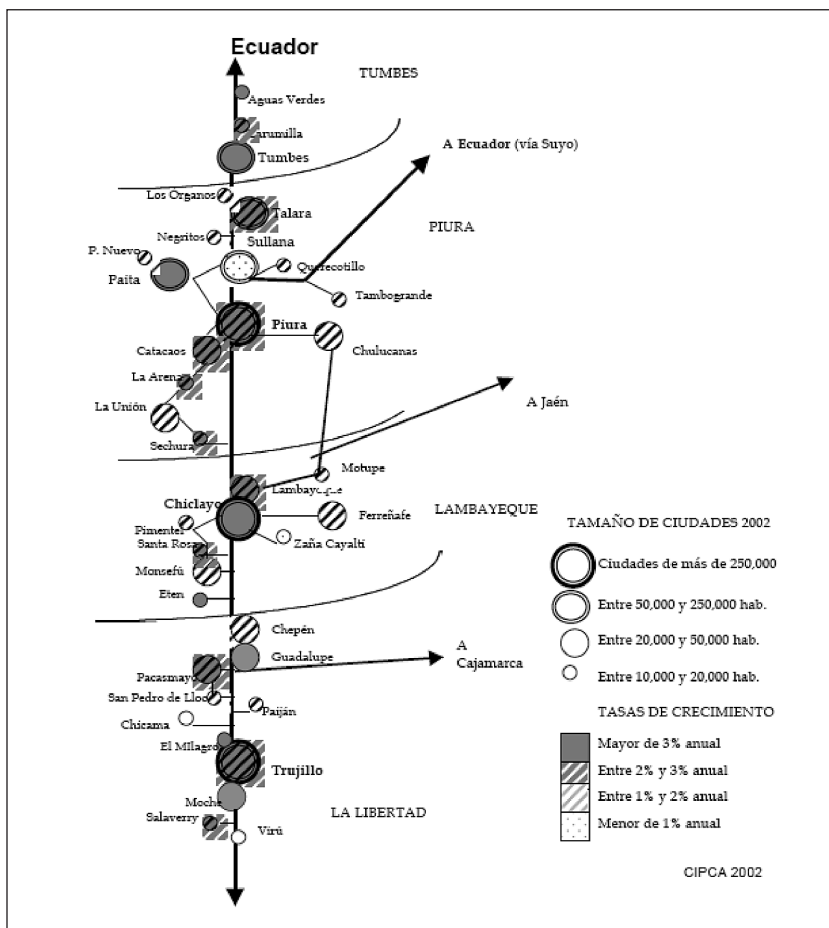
Ecuador

TUMBES

Aguas Verdes

Zarumilla

Tumbes

A Ecuador (vía Suyo)

Los Organos

Talara

PIURA

Negritos

Sullana

P. Nuevo

Querecotillo

Paita

Tambogrande

Piura

Catacaos

Chulucanas

La Arena

A Jaén

La Unión

Sechura

Motupe

Lambayeque

LAMBAYEQUE

Chiclayo

Ferreñafe

TAMAÑO DE CIUDADES 2002

Pimentel

Santa Rosa

Zaña Cayaltí

Ciudades de más de 250,000

Monsefú

Entre 50,000 y 250,000 hab.

Eten

Entre 20,000 y 50,000 hab.

Chepén

Guadalupe

A Cajamarca

Entre 10,000 y 20,000 hab.

Pacasmayo

San Pedro de Lloc

Paiján

TASAS DE CRECIMIENTO

Chicama

El Milagro

Mayor de 3% anual

Trujillo

Entre 2% y 3% anual

Moche

Entre 1% y 2% anual

LA LIBERTAD

Salaverry

Virú

Menor de 1% anual

CIPCA 2002